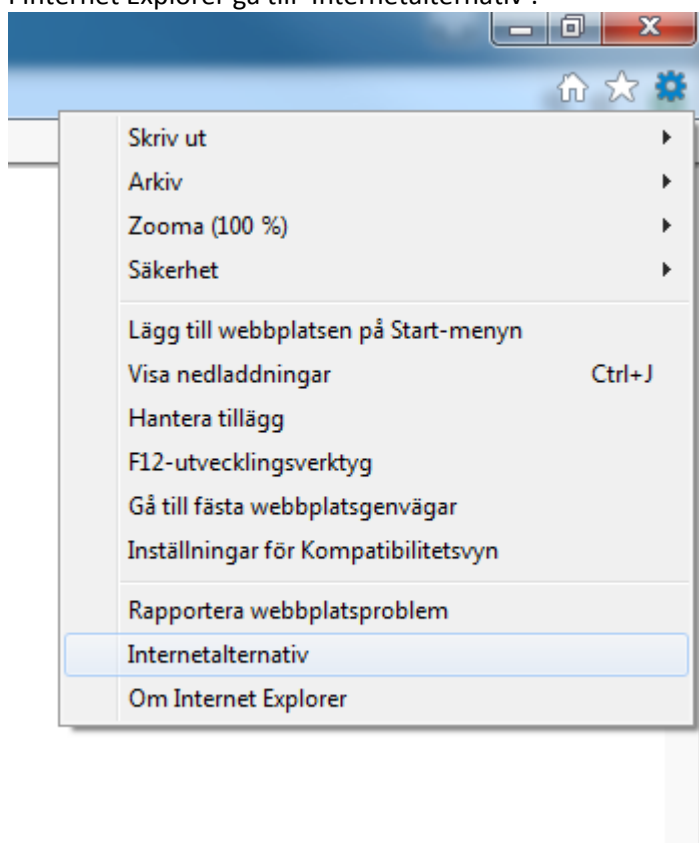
I Internet Explorer gå till "Internetalternativ".

Skriv ut
Arkiv
Zooma (100 %)
Säkerhet

Lägg till webbplatsen på Start-menyn
Visa nedladdningar Ctrl+J
Hantera tillägg
F12-utvecklingsverktyg
Gå till fästa webbplatsgenvägar
Inställningar för Kompatibilitetsvyn

Rapportera webbplatsproblem
Internetalternativ
Om Internet Explorer